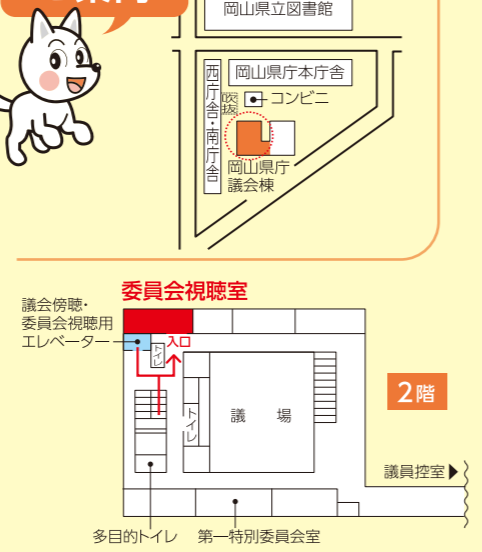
岡山県立図書館

岡山県庁本庁舎

西庁舎・南庁舎

喫煙

コンビニ

岡山県庁議会棟

委員会視聴室

議会傍聴・委員会視聴用エレベーター

入口

トイレ

トイレ

議　場

2階

議員控室

多目的トイレ

第一特別委員会室